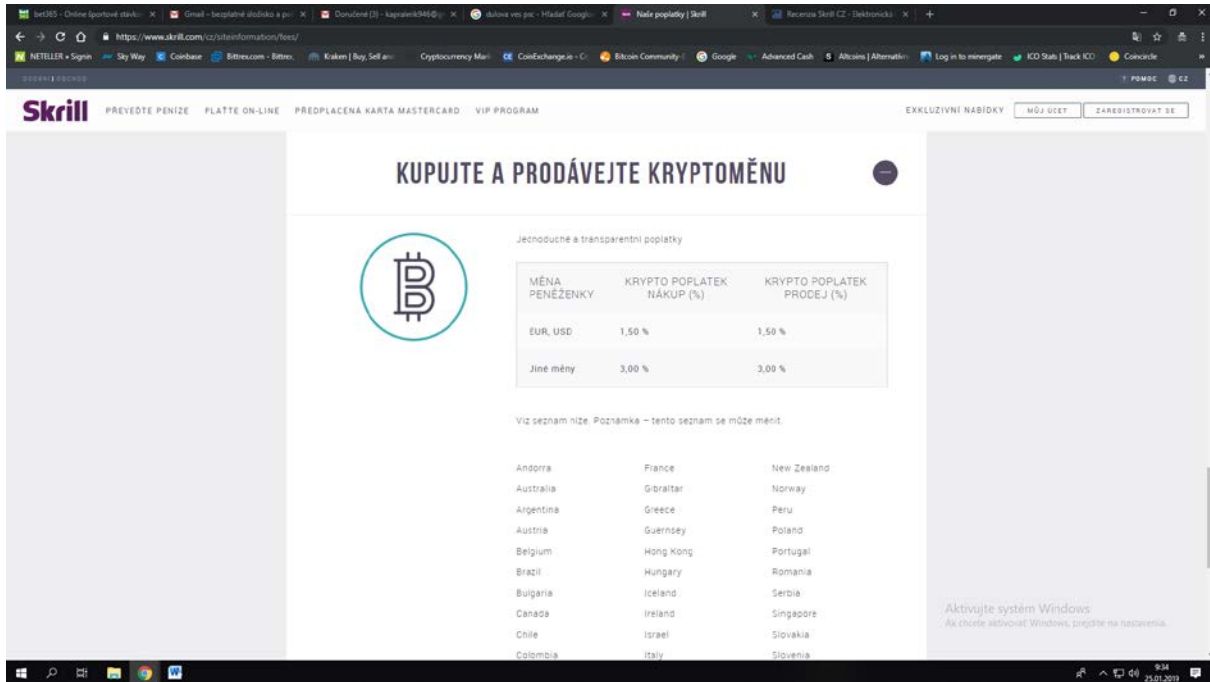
bet365 - Online športové stávk ×
Gmail - bezplatné úložisko a p ×
Doručené (3) - kapralerik946@ ×
dulova ves psc - Hľadať Googl ×
Naše poplatky | Skrill ×
Recenzia Skrill CZ - Elektronická ×
https://www.skrill.com/cz/siteinformation/fees/
NETELLER » Signin
Sky Way
Coinbase
Bittrex.com - Bittrex
Kraken | Buy, Sell and
Cryptocurrency Mark
CoinExchange.io - C
Bitcoin Community
Google
Advanced Cash
Altcoins | Alternativ
Log in to minergate
ICO Stats | Track ICO
Coincircle
POMOC CZ

Skrill PŘEVEĎTE PENÍZE PLAŤTE ON-LINE PŘEDPLACENÁ KARTA MASTERCARD VIP PROGRAM EXKLUZIVNÍ NABÍDKY MŮJ ÚČET ZAREGISTROVAT SE

KUPUJTE A PRODÁVEJTE KRYPTOMĚNU

Jednoduché a transparentní poplatky

| MĚNA PENĚŽENKY | KRYPTO POPLATEK NÁKUP (%) | KRYPTO POPLATEK PRODEJ (%) |
|---|---|---|
| EUR, USD | 1,50 % | 1,50 % |
| Jiné měny | 3,00 % | 3,00 % |

Viz seznam níže. Poznámka – tento seznam se může měnit.

Andorra
Australia
Argentina
Austria
Belgium
Brazil
Bulgaria
Canada
Chile
Colombia

France
Gibraltar
Greece
Guernsey
Hong Kong
Hungary
Iceland
Ireland
Israel
Italy

New Zealand
Norway
Peru
Poland
Portugal
Romania
Serbia
Singapore
Slovakia
Slovenia

Aktivujte systém Windows
Ak chcete aktivovať Windows, prejdite na nastavenia.

9:34
25.01.2019